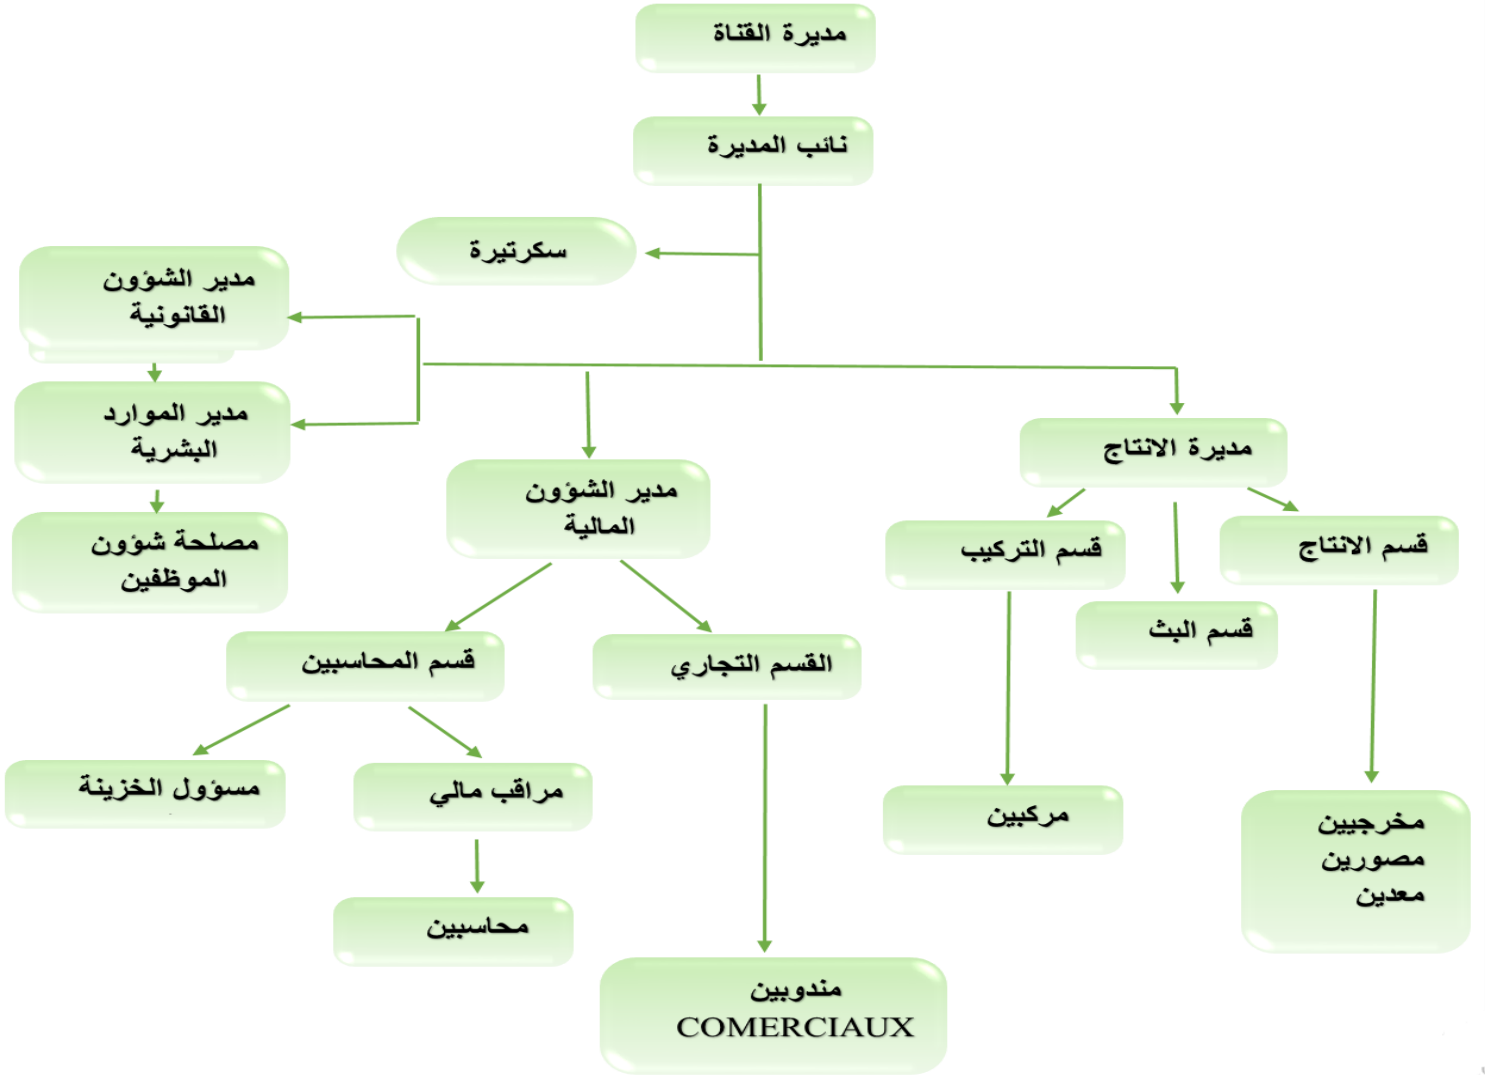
مديرة القناة

نائب المديرة

سكرتيرة

مدير الشؤون القانونية

مدير الموارد البشرية

مصلحة شؤون الموظفين

مديرة الانتاج

مدير الشؤون المالية

قسم التركيب

قسم الانتاج

قسم البث

قسم المحاسبين

القسم التجاري

مسؤول الخزينة

مراقب مالي

محاسبين

مركبين

مخرجيين
مصورين
معدين

مندوبين
COMERCIAUX